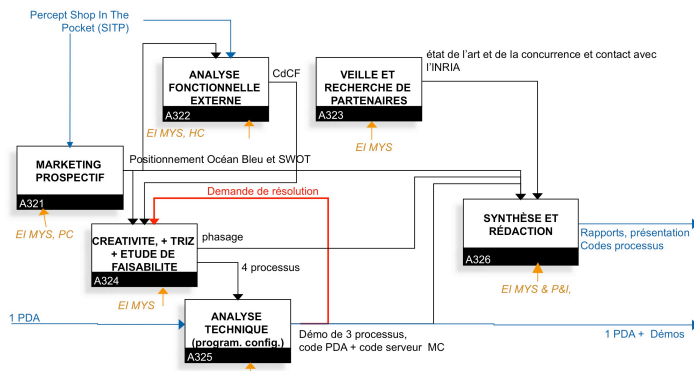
Percept Shop In The Pocket (SITP)

ANALYSE FONCTIONNELLE EXTERNE
A322

CdCF

EI MYS, HC

VEILLE ET RECHERCHE DE PARTENAIRES
A323

état de l'art et de la concurrence et contact avec l'INRIA

EI MYS

MARKETING PROSPECTIF
A321

Positionnement Océan Bleu et SWOT

EI MYS, PC

Demande de résolution

CREATIVITE, + TRIZ + ETUDE DE FAISABILITE
A324

phasage

EI MYS

4 processus

SYNTHÈSE ET RÉDACTION
A326

Rapports, présentation
Codes processus

EI MYS & P&I,

1 PDA

ANALYSE TECHNIQUE (program. config.)
A325

Démo de 3 processus, code PDA + code serveur MC

1 PDA + Démos